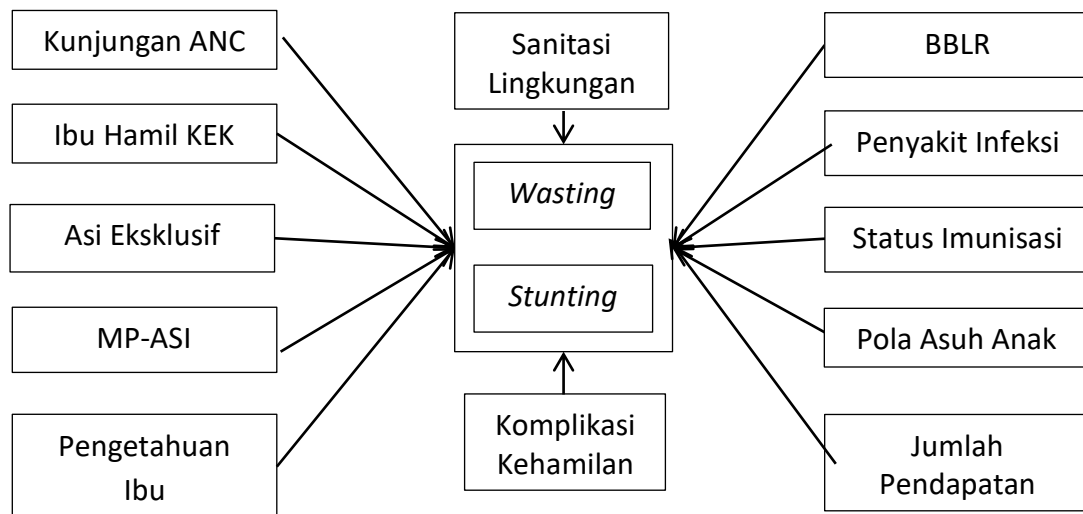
Kunjungan ANC

Ibu Hamil KEK

Asi Eksklusif

MP-ASI

Pengetahuan Ibu

Sanitasi Lingkungan

Wasting

Stunting

Komplikasi Kehamilan

BBLR

Penyakit Infeksi

Status Imunisasi

Pola Asuh Anak

Jumlah Pendapatan